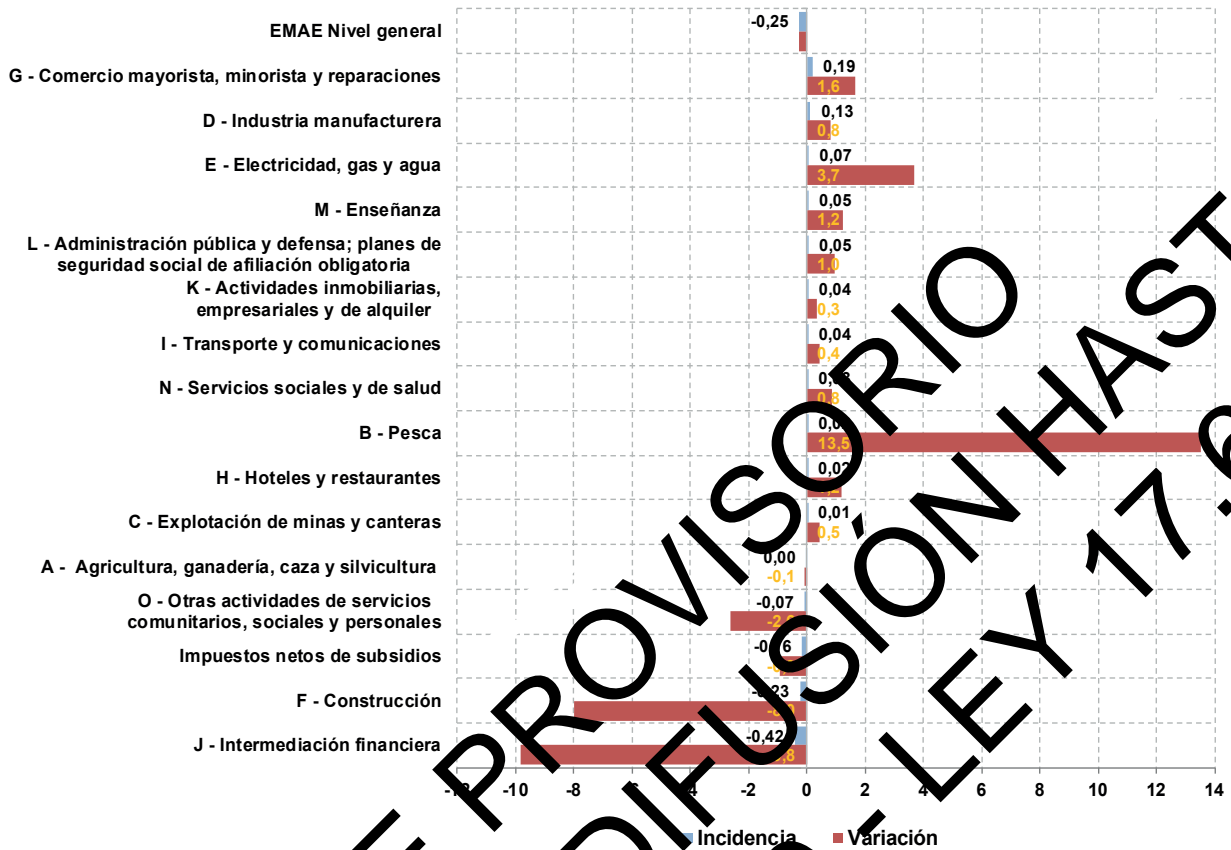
EMAE Nivel general
G - Comercio mayorista, minorista y reparaciones
D - Industria manufacturera
E - Electricidad, gas y agua
M - Enseñanza
L - Administración pública y defensa; planes de seguridad social de afiliación obligatoria
K - Actividades inmobiliarias, empresariales y de alquiler
I - Transporte y comunicaciones
N - Servicios sociales y de salud
B - Pesca
H - Hoteles y restaurantes
C - Explotación de minas y canteras
A - Agricultura, ganadería, caza y silvicultura
O - Otras actividades de servicios comunitarios, sociales y personales
Impuestos netos de subsidios
F - Construcción
J - Intermediación financiera

-0,25
0,19
1,6
0,13
0,8
0,07
3,7
0,05
1,2
0,05
1,0
0,04
0,3
0,04
0,4
0,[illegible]
0,8
0,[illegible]
13,5
0,02
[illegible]
0,01
0,5
0,00
-0,1
-0,07
-2,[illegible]
-0,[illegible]6
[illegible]
-0,23
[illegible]
-0,42
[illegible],8

-1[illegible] -10 -8 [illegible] -2 0 2 4 6 8 10 12 14

Incidencia Variación

E PROVISORIO
DIFUSIÓN HAST
LEY 17.6